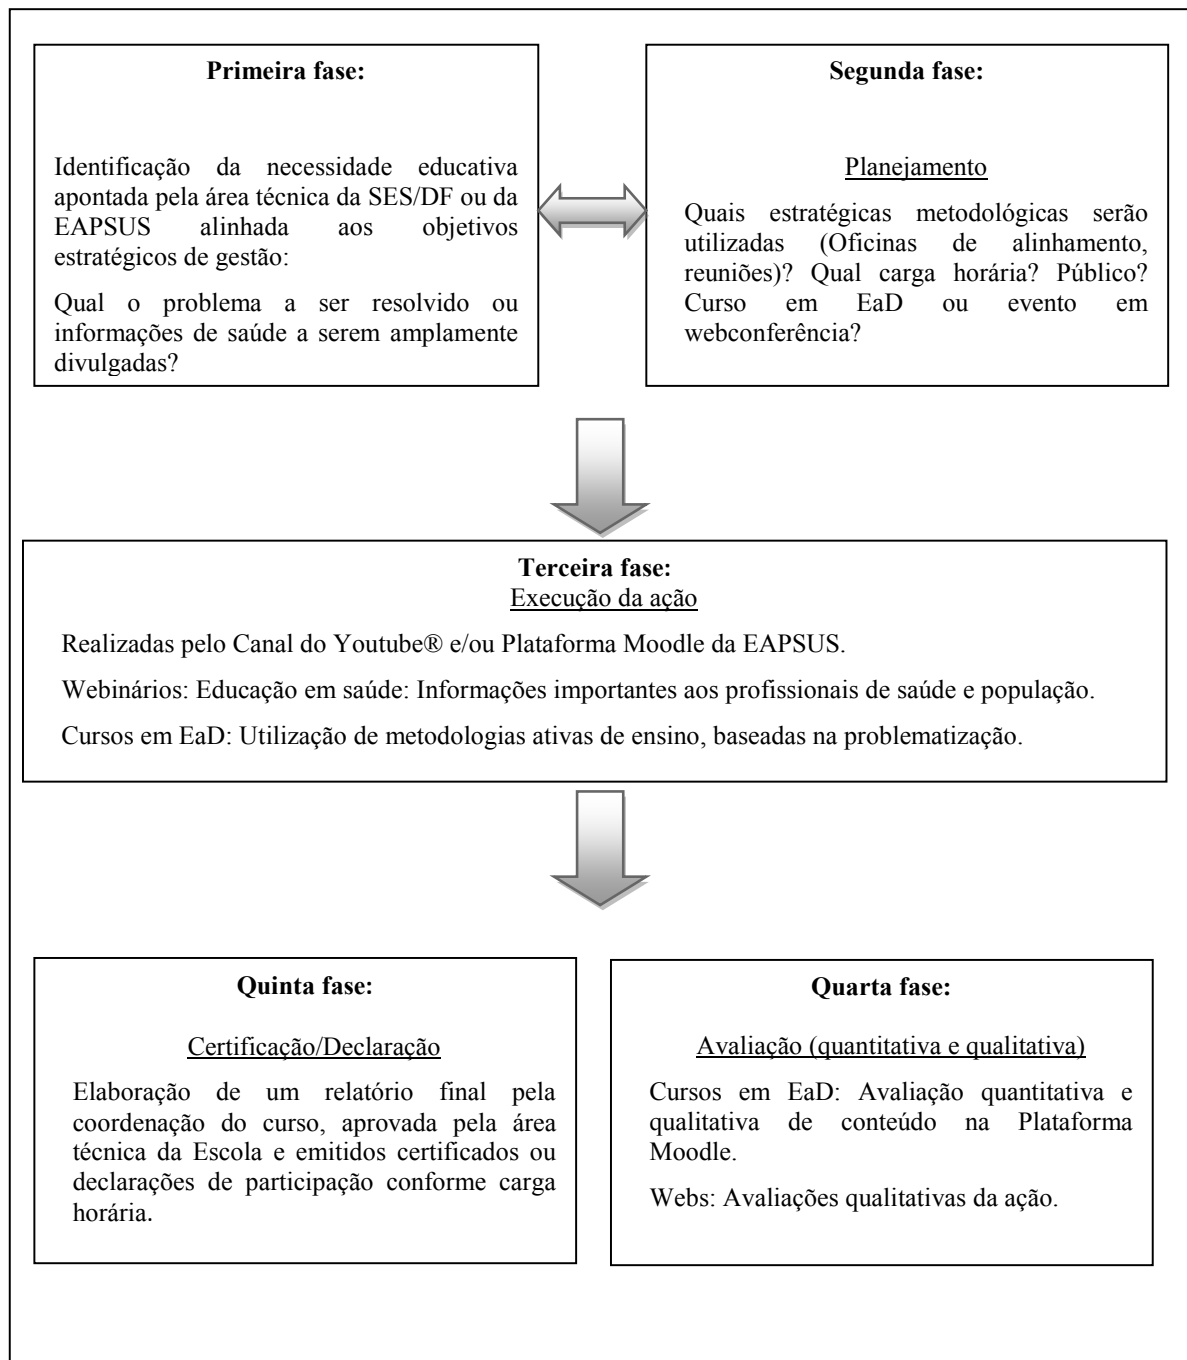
**Primeira fase:**

Identificação da necessidade educativa apontada pela área técnica da SES/DF ou da EAPSUS alinhada aos objetivos estratégicos de gestão:

Qual o problema a ser resolvido ou informações de saúde a serem amplamente divulgadas?

**Segunda fase:**

Planejamento

Quais estratégicas metodológicas serão utilizadas (Oficinas de alinhamento, reuniões)? Qual carga horária? Público? Curso em EaD ou evento em webconferência?

**Terceira fase:**
Execução da ação

Realizadas pelo Canal do Youtube® e/ou Plataforma Moodle da EAPSUS.

Webinários: Educação em saúde: Informações importantes aos profissionais de saúde e população.

Cursos em EaD: Utilização de metodologias ativas de ensino, baseadas na problematização.

**Quinta fase:**

Certificação/Declaração

Elaboração de um relatório final pela coordenação do curso, aprovada pela área técnica da Escola e emitidos certificados ou declarações de participação conforme carga horária.

**Quarta fase:**

Avaliação (quantitativa e qualitativa)

Cursos em EaD: Avaliação quantitativa e qualitativa de conteúdo na Plataforma Moodle.

Webs: Avaliações qualitativas da ação.